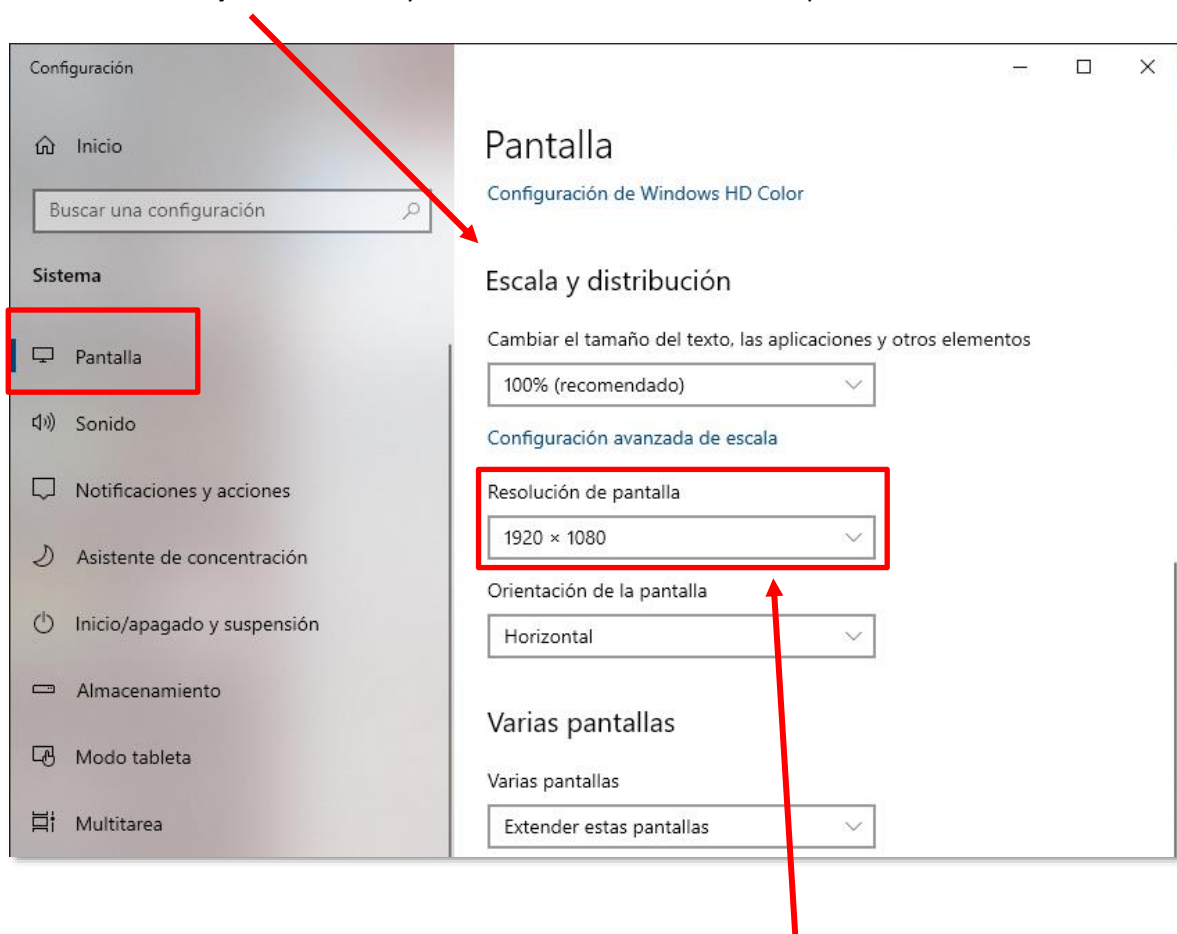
Configuración

Inicio

Buscar una configuración

Sistema

Pantalla

Sonido

Notificaciones y acciones

Asistente de concentración

Inicio/apagado y suspensión

Almacenamiento

Modo tableta

Multitarea

Pantalla

Configuración de Windows HD Color

Escala y distribución

Cambiar el tamaño del texto, las aplicaciones y otros elementos

100% (recomendado)

Configuración avanzada de escala

Resolución de pantalla

1920 × 1080

Orientación de la pantalla

Horizontal

Varias pantallas

Varias pantallas

Extender estas pantallas